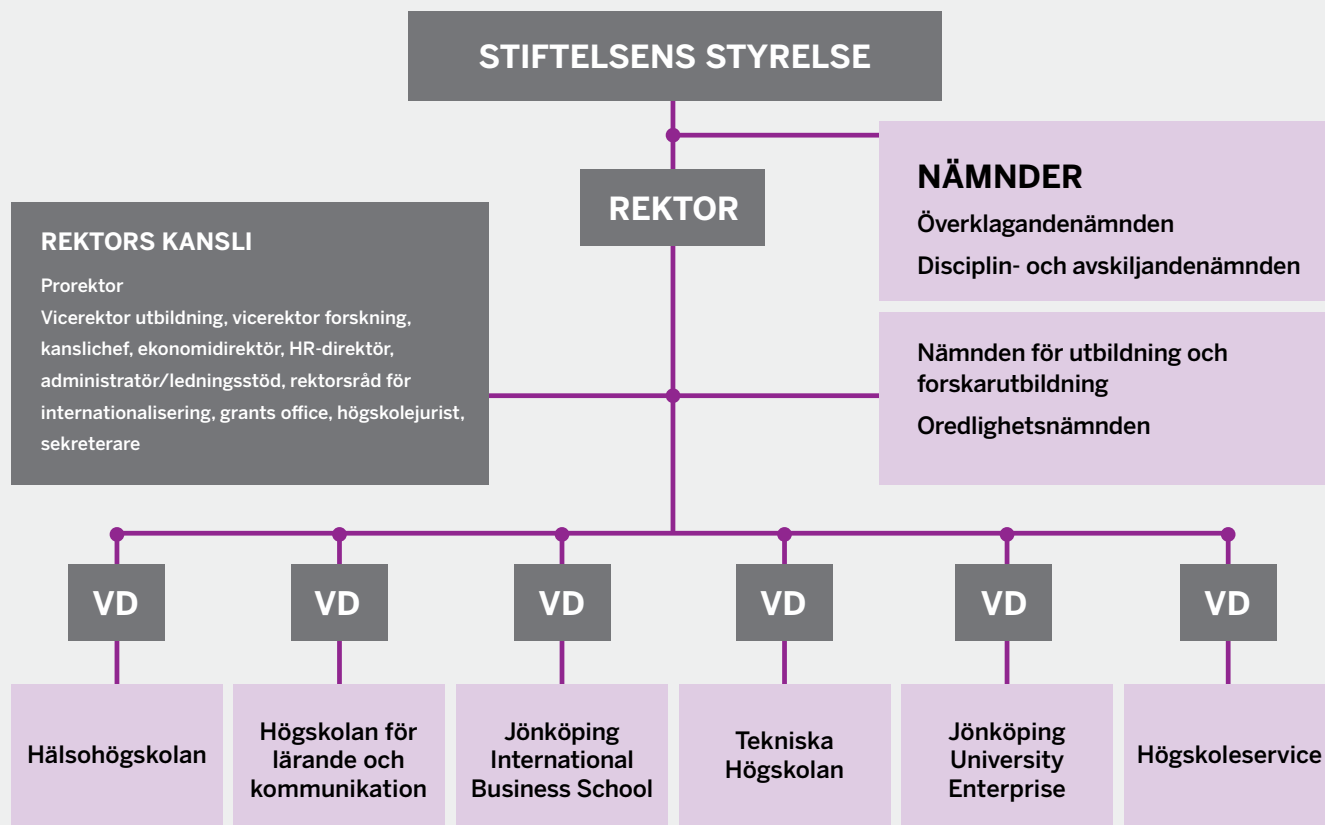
STIFTELSENS STYRELSE

REKTOR

NÄMNDER

Överklagandenämnden

Disciplin- och avskiljandenämnden

REKTORS KANSLI

Prorektor

Vicerektor utbildning, vicerektor forskning, kanslichef, ekonomidirektör, HR-direktör, administratör/ledningsstöd, rektorsråd för internationalisering, grants office, högskolejurist, sekreterare

Nämnden för utbildning och forskarutbildning

Oredlighetsnämnden

VD

VD

VD

VD

VD

VD

Hälsohögskolan

Högskolan för lärande och kommunikation

Jönköping International Business School

Tekniska Högskolan

Jönköping University Enterprise

Högskoleservice